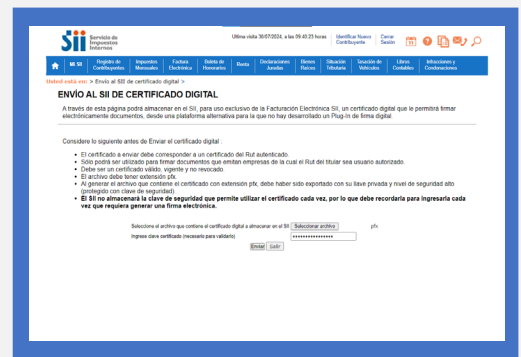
Sii Servicio de Impuestos Internos

Ultima visita 30/07/2024, a las 09:40:23 horas | Identificar Nuevo Contribuyente | Cerrar Sesión

Mi SII | Registro de Contribuyentes | Impuestos Mensuales | Factura Electrónica | Boleta de Honorarios | Renta | Declaraciones Juradas | Bienes Raíces | Situación Tributaria | Tasación de Vehículos | Libros Contables | Infracciones y Condonaciones

Usted está en: > Envío al SII de certificado digital >

ENVÍO AL SII DE CERTIFICADO DIGITAL

A través de esta página podrá almacenar en el SII, para uso exclusivo de la Facturación Electrónica SII, un certificado digital que le permitirá firmar electrónicamente documentos, desde una plataforma alternativa para la que no hay desarrollado un Plug-In de firma digital.

Considere lo siguiente antes de Enviar el certificado digital :

- El certificado a enviar debe corresponder a un certificado del Rut autenticado.
- Sólo podrá ser utilizado para firmar documentos que emitan empresas de la cual el Rut del titular sea usuario autorizado.
- Debe ser un certificado válido, vigente y no revocado.
- El archivo debe tener extensión pfx.
- Al generar el archivo que contiene el certificado con extensión pfx, debe haber sido exportado con su llave privada y nivel de seguridad alto (protegido con clave de seguridad).
- El SII no almacenará la clave de seguridad que permite utilizar el certificado cada vez, por lo que debe recordarla para ingresarla cada vez que requiera generar una firma electrónica.

Seleccione el archivo que contiene el certificado digital a almacenar en el SII: Seleccionar archivo pfx

Ingrese clave certificado (necesario para validarlo): ••••••••••••••••••

Enviar Salir